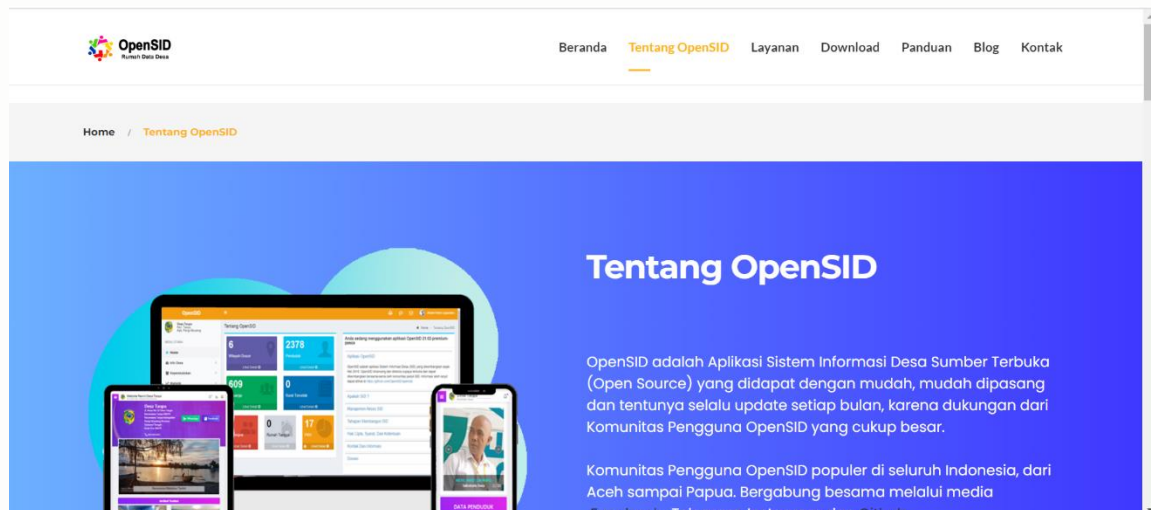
OpenSID
Rumah Data Desa

Beranda Tentang OpenSID Layanan Download Panduan Blog Kontak

Home / Tentang OpenSID

Tentang OpenSID

OpenSID adalah Aplikasi Sistem Informasi Desa Sumber Terbuka (Open Source) yang didapat dengan mudah, mudah dipasang dan tentunya selalu update setiap bulan, karena dukungan dari Komunitas Pengguna OpenSID yang cukup besar.

Komunitas Pengguna OpenSID populer di seluruh Indonesia, dari Aceh sampai Papua. Bergabung besama melalui media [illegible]

OpenSID
Tentang OpenSID
6
2378
609
0
0
17
DATA PENDUDUK